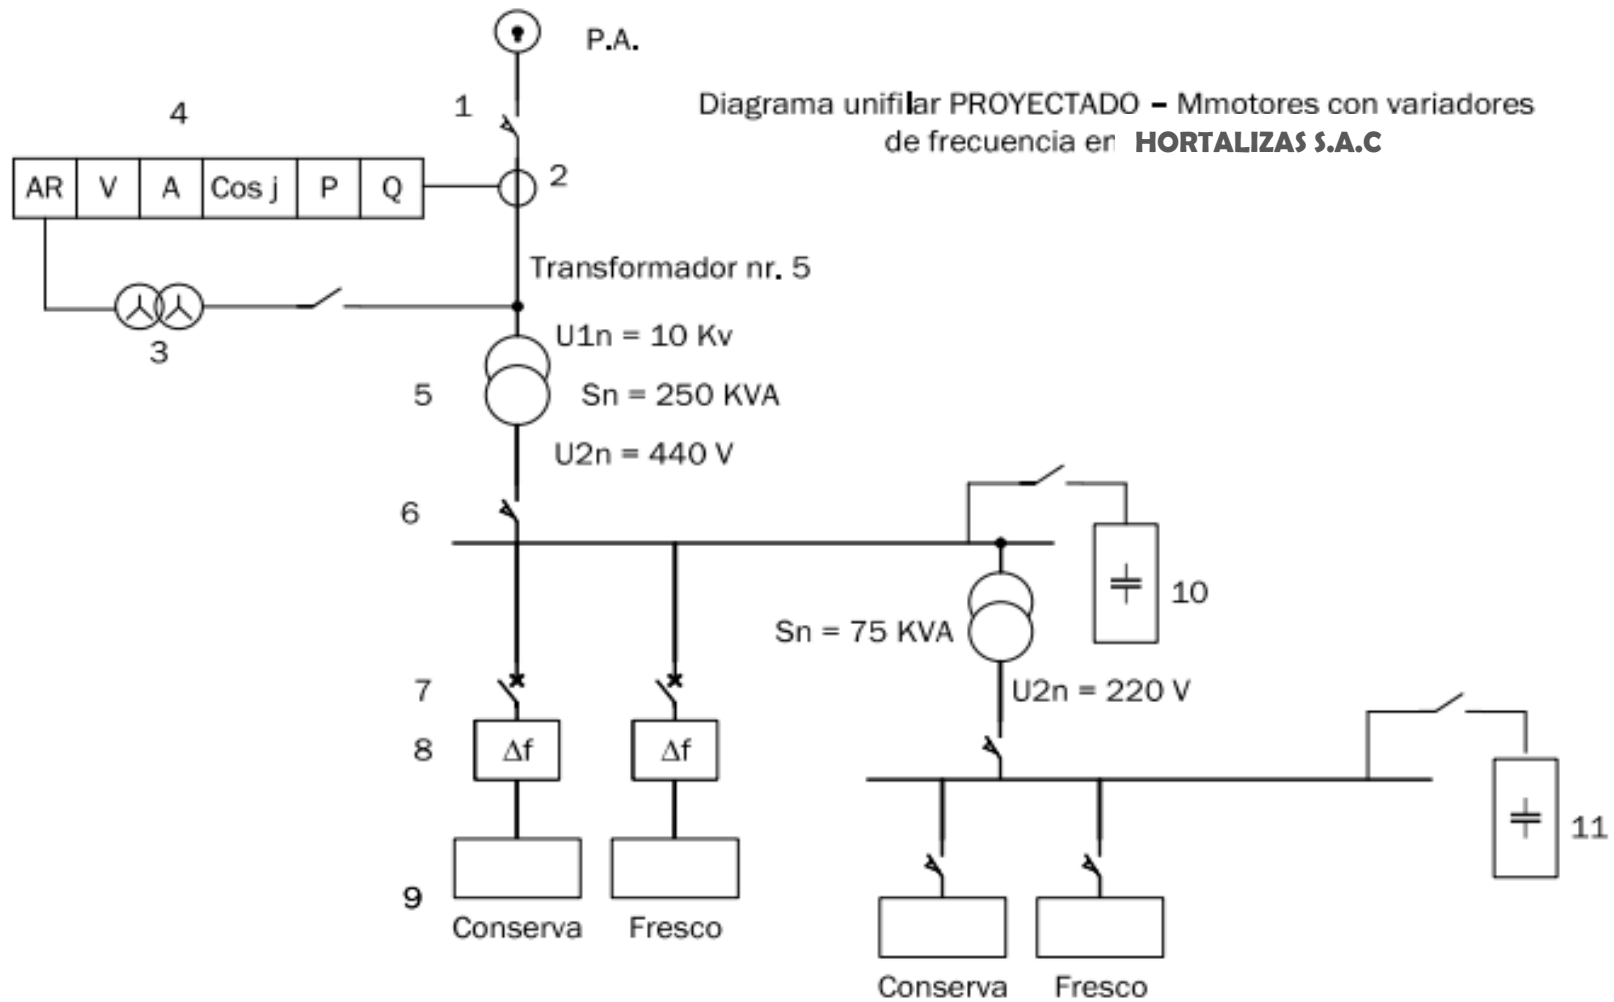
P.A.

Diagrama unifilar PROYECTADO – Mmotores con variadores de frecuencia en HORTALIZAS S.A.C

4

1

| AR | V | A | Cos j | P | Q |
|---|---|---|---|---|---|

2

Transformador nr. 5

3

U1n = 10 Kv

5

Sn = 250 KVA

U2n = 440 V

6

10

Sn = 75 KVA

7

U2n = 220 V

8

$\Delta f$

$\Delta f$

11

9

Conserva

Fresco

Conserva

Fresco